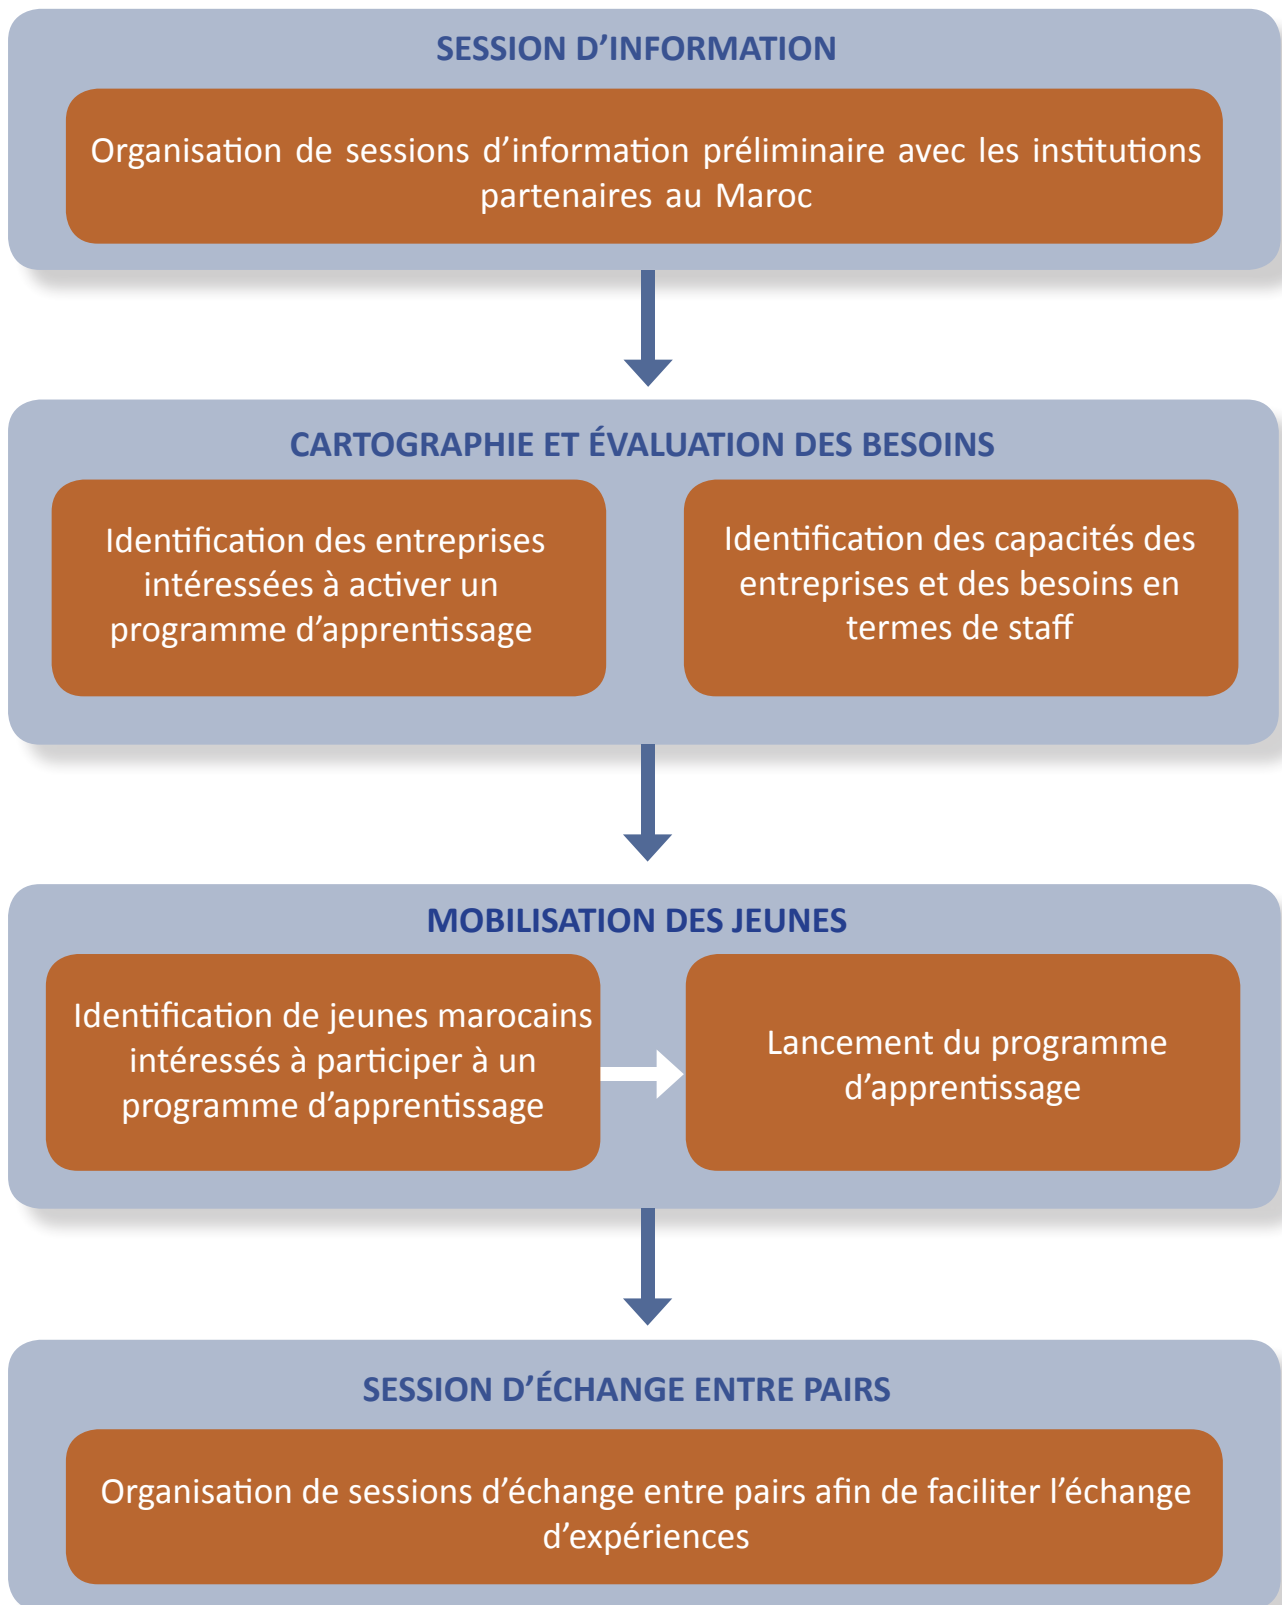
SESSION D’INFORMATION

Organisation de sessions d’information préliminaire avec les institutions partenaires au Maroc

CARTOGRAPHIE ET ÉVALUATION DES BESOINS

Identification des entreprises intéressées à activer un programme d’apprentissage

Identification des capacités des entreprises et des besoins en termes de staff

MOBILISATION DES JEUNES

Identification de jeunes marocains intéressés à participer à un programme d’apprentissage

Lancement du programme d’apprentissage

SESSION D’ÉCHANGE ENTRE PAIRS

Organisation de sessions d’échange entre pairs afin de faciliter l’échange d’expériences